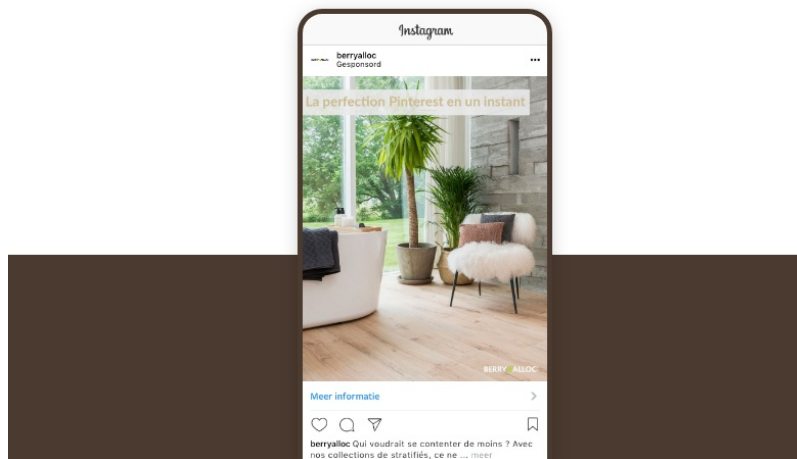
Instagram

berryalloc
Gesponsord

...

La perfection Pinterest en un instant

BERRYALLOC

Meer informatie

berryalloc Qui voudrait se contenter de moins ? Avec nos collections de stratifiés, ce ne ... meer